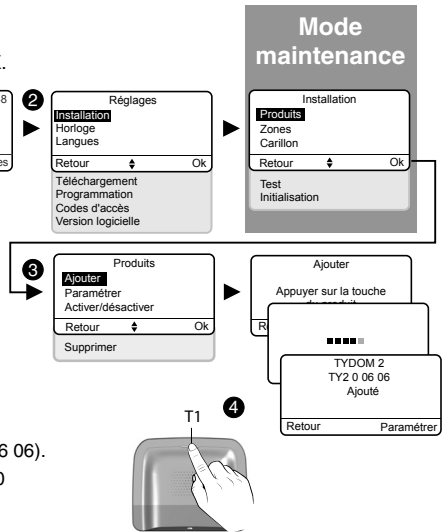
t.

8

es

2

Réglages

Installation

Horloge

Langues

Retour

Ok

Téléchargement

Programmation

Codes d'accès

Version logicielle

Mode maintenance

Installation

Produits

Zones

Carillon

Retour

Ok

Test

Initialisation

3

Produits

Ajouter

Paramétrer

Activer/désactiver

Retour

Ok

Supprimer

Ajouter

Appuyer sur la touche du produit

Re

TYDOM 2

TY2 0 06 06

Ajouté

Retour

Paramétrer

T1

4

6 06).

0